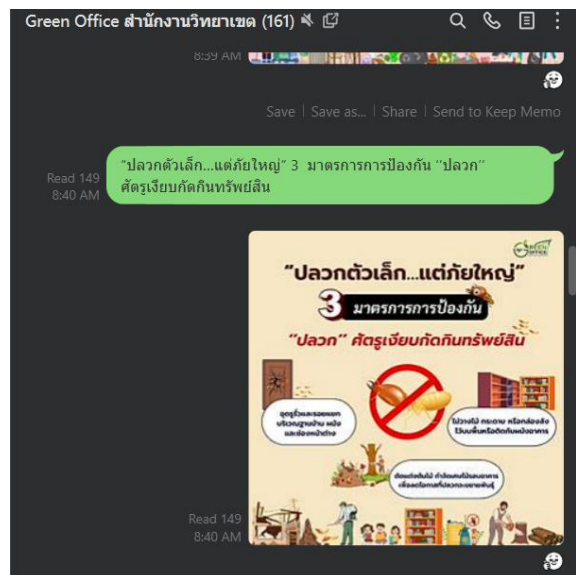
Green Office สำนักงานวิทยาเขต (161)

8:39 AM

Save | Save as... | Share | Send to Keep Memo

Read 149
8:40 AM

"ปลวกตัวเล็ก...แต่ภัยใหญ่" 3 มาตรการการป้องกัน "ปลวก" ศัตรูเงียบกัดกินทรัพย์สิน

GREEN OFFICE

"ปลวกตัวเล็ก...แต่ภัยใหญ่"

3 มาตรการการป้องกัน

"ปลวก" ศัตรูเงียบกัดกินทรัพย์สิน

อุดรูรั่วและรอยแยก บริเวณฐานบ้าน ผนัง และช่องหน้าต่าง

ไม่วางไม้ กระดาษ หรือกล่องลัง ไว้บนพื้นหรือติดกับผนังอาคาร

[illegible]

Read 149
8:40 AM